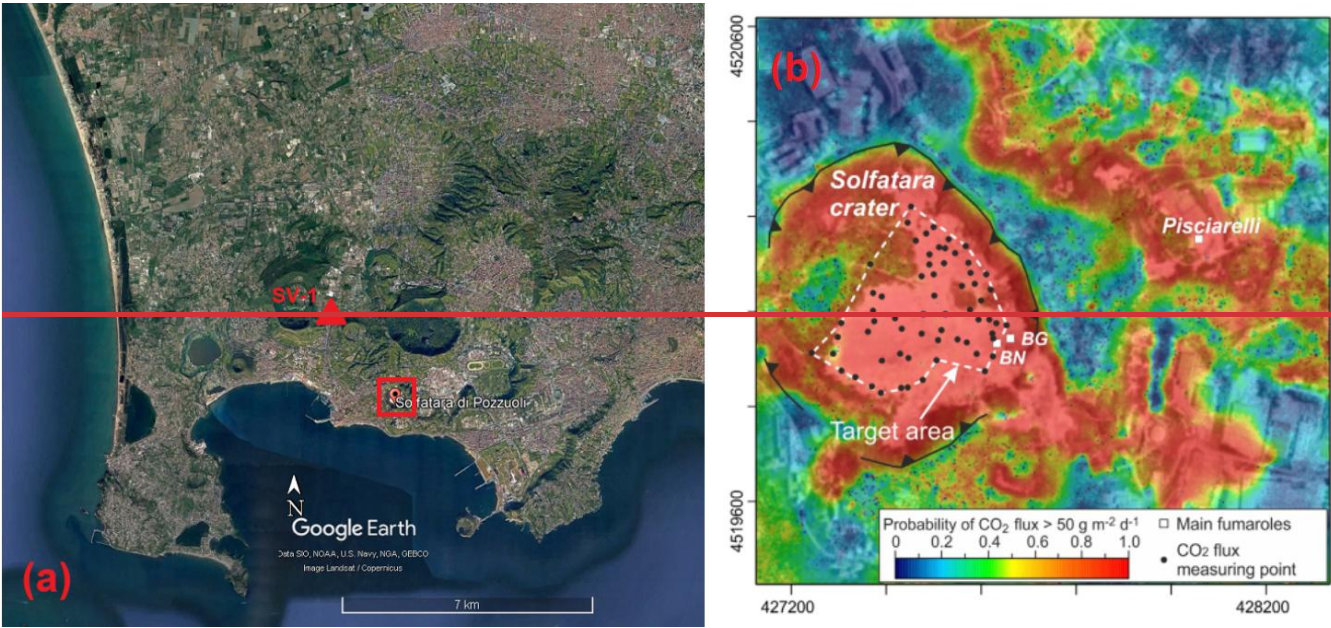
SV-1

Solfatara di Pozzuoli

N

Google Earth

Data SIO, NOAA, U.S. Navy, NGA, GEBCO
Image Landsat / Copernicus

7 km

(a)

4520600

(b)

Solfatara crater

Pisciarelli

BG

BN

Target area

4519600

Probability of $CO_2$ flux > 50 g $m^{-2}$ $d^{-1}$

0 0.2 0.4 0.6 0.8 1.0

Main fumaroles

$CO_2$ flux measuring point

427200

428200